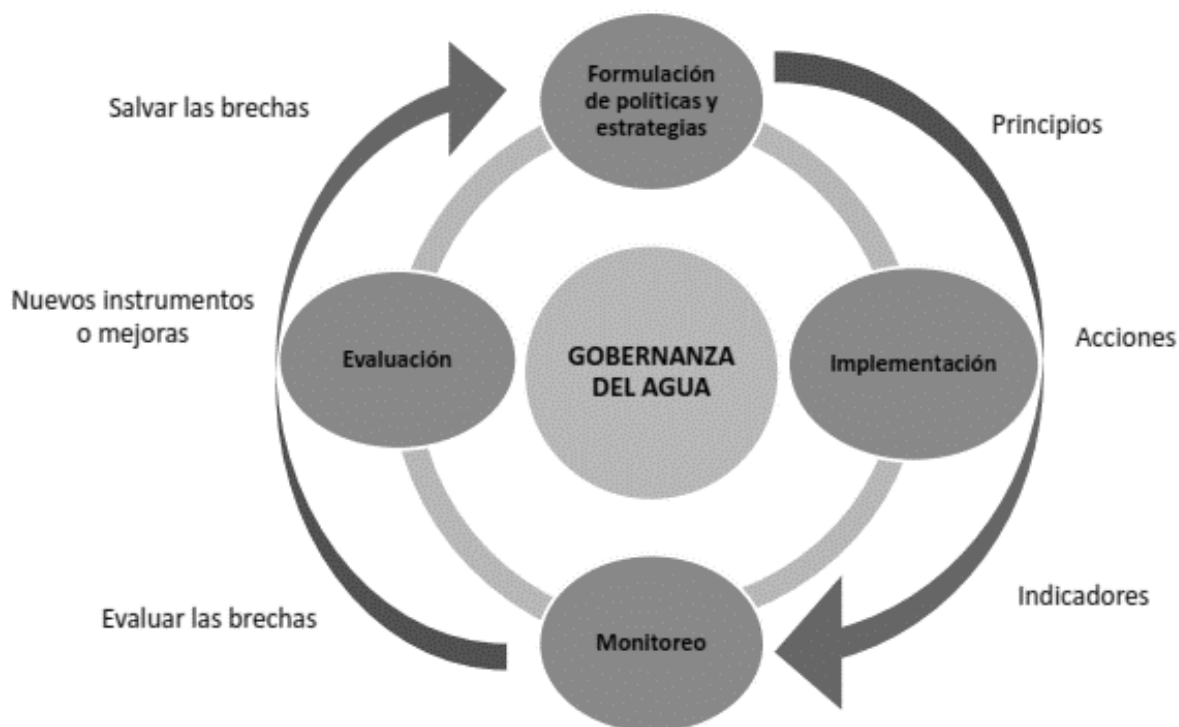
Salvar las brechas

Formulación de políticas y estrategias

Principios

Nuevos instrumentos o mejoras

Evaluación

GOBERNANZA DEL AGUA

Implementación

Acciones

Indicadores

Evaluar las brechas

Monitoreo